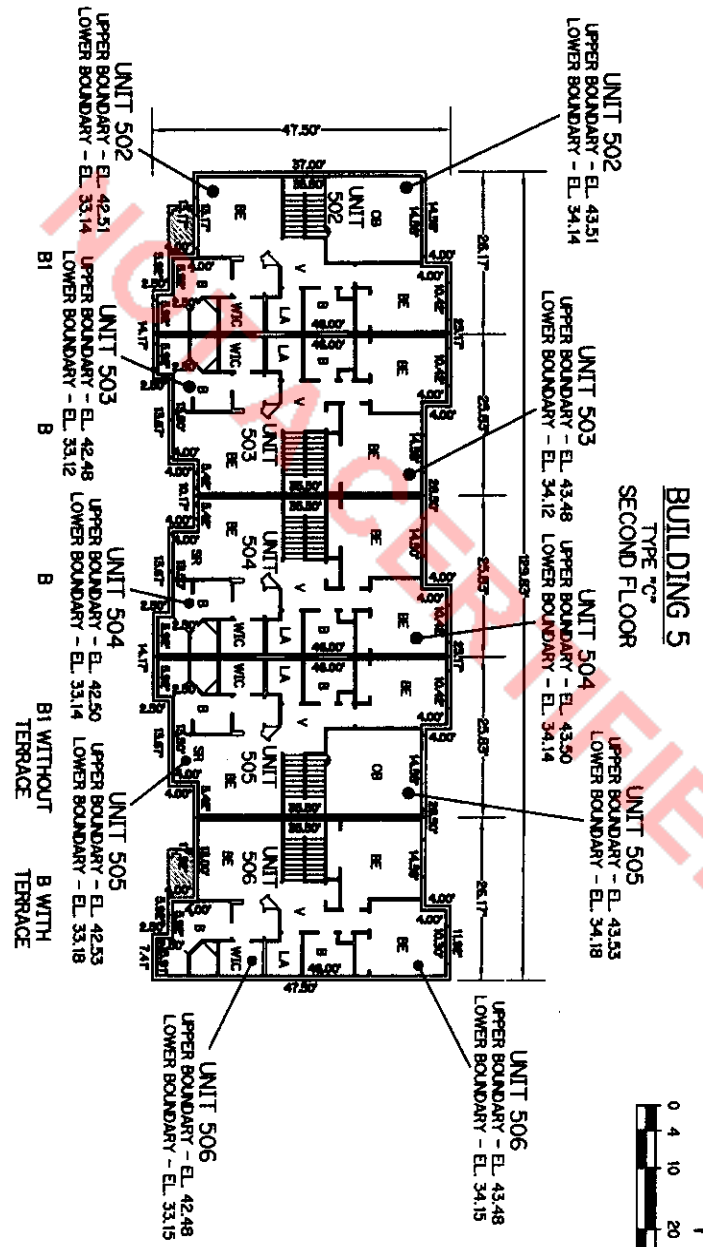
BUILDING 5
TYPE "C"
SECOND FLOOR

UNIT 502
UPPER BOUNDARY – EL 43.51
LOWER BOUNDARY – EL 34.14

UNIT 503
UPPER BOUNDARY – EL 43.48
LOWER BOUNDARY – EL 34.12

UNIT 504
UPPER BOUNDARY – EL 43.50
LOWER BOUNDARY – EL 34.14

UNIT 505
UPPER BOUNDARY – EL 43.53
LOWER BOUNDARY – EL 34.18

UNIT 506
UPPER BOUNDARY – EL 43.48
LOWER BOUNDARY – EL 34.15

UNIT 502
UPPER BOUNDARY – EL 42.51
LOWER BOUNDARY – EL 33.14

UNIT 503
UPPER BOUNDARY – EL 42.48
LOWER BOUNDARY – EL 33.12

UNIT 504
UPPER BOUNDARY – EL 42.50
LOWER BOUNDARY – EL 33.14

UNIT 505
UPPER BOUNDARY – EL 42.53
LOWER BOUNDARY – EL 33.18

UNIT 506
UPPER BOUNDARY – EL 42.48
LOWER BOUNDARY – EL 33.15

B1
B
B
B1 WITHOUT TERRACE
B WITH TERRACE

47.50'
37.00'
129.83'
26.17'
25.83'
25.83'
25.83'
26.17'
47.50'

UNIT 502
UNIT 503
UNIT 504
UNIT 505
UNIT 506

OB BE BE BE BE OB BE BE BE BE BE BE BE BE BE BE
V LA LA V LA LA V
B B B B B B B B B
W/C W/C W/C W/C W/C
SR SR
46.00' 46.00' 46.00' 46.00' 46.00'
26.50' 26.50' 26.50' 26.50' 26.50' 26.50'
14.58' 14.58' 14.58' 14.58' 14.58'
10.42' 10.42' 10.42' 10.42' 10.33'
4.00' 4.00' 4.00' 4.00' 4.00'
23.17' 23.17' 26.50' 26.50' 11.58'
14.17' 14.17' 13.67' 13.67' 13.67'
7.41'

0 4 10 20